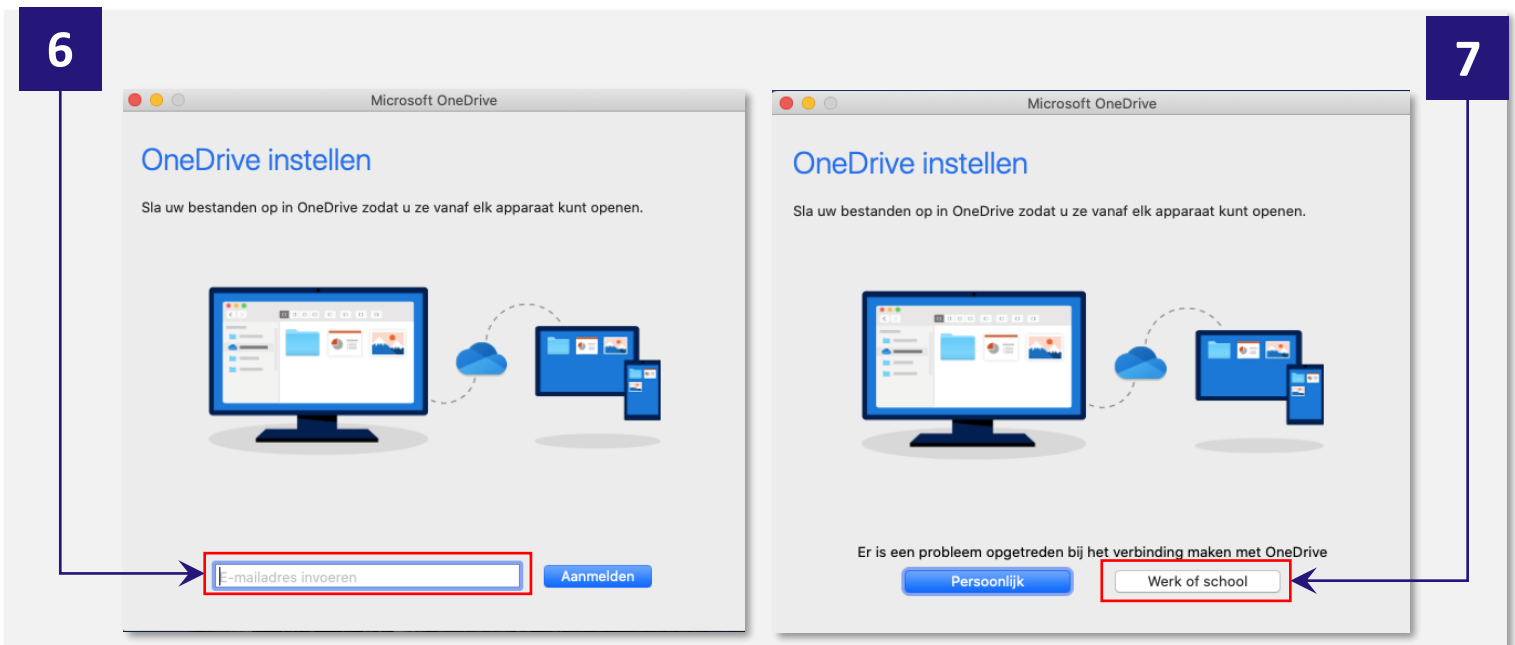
6

Microsoft OneDrive

OneDrive instellen

Sla uw bestanden op in OneDrive zodat u ze vanaf elk apparaat kunt openen.

E-mailadres invoeren

Aanmelden

7

Microsoft OneDrive

OneDrive instellen

Sla uw bestanden op in OneDrive zodat u ze vanaf elk apparaat kunt openen.

Er is een probleem opgetreden bij het verbinding maken met OneDrive

Persoonlijk

Werk of school